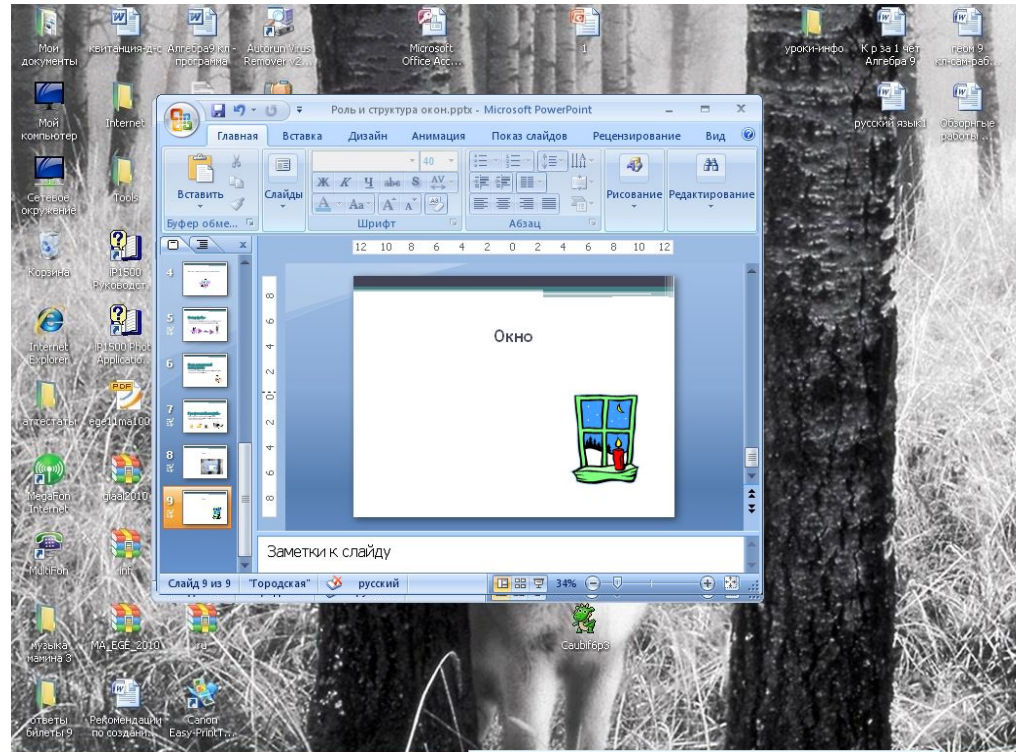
Мои документы
квитанция-д-с
Алгебра9 кл-программа
Autorun Virus Remover v2...
Microsoft Office Acc...
1
уроки-инфо
К р за 1 чет Алгебра 9
геом 9 кл-сам-раб...
Мой компьютер
Internet
русский язык
Обзорные работы ...
Сетевое окружение
Tools
Корзина
iP1500 Руководст...
Internet Explorer
iP1500 Phot Applicatio...
аттестаты
ege11ma100
MegaFon Internet
gia2010
MultiFon
int
музыка мамина 3
MA_EGE_2010
ru
Caubl... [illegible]
ответы билеты 9
Рекомендации по создани...
Canon Easy-PrintT...

Роль и структура окон.pptx - Microsoft PowerPoint
Главная
Вставка
Дизайн
Анимация
Показ слайдов
Рецензирование
Вид
Вставить
Буфер обме...
Слайды
40
Шрифт
Абзац
Рисование
Редактирование
12 10 8 6 4 2 0 2 4 6 8 10 12
4
5
6
7
8
9
Окно
Заметки к слайду
Слайд 9 из 9
"Городская"
русский
34%